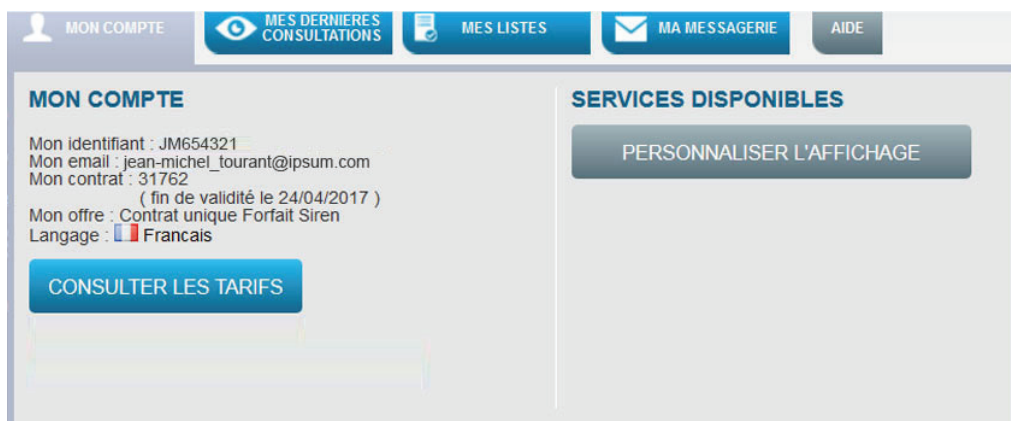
MON COMPTE
MES DERNIERES CONSULTATIONS
MES LISTES
MA MESSAGERIE
AIDE

MON COMPTE

Mon identifiant : JM654321
Mon email : jean-michel_tourant@ipsum.com
Mon contrat : 31762
( fin de validité le 24/04/2017 )
Mon offre : Contrat unique Forfait Siren
Langage : Francais

CONSULTER LES TARIFS

SERVICES DISPONIBLES

PERSONNALISER L'AFFICHAGE